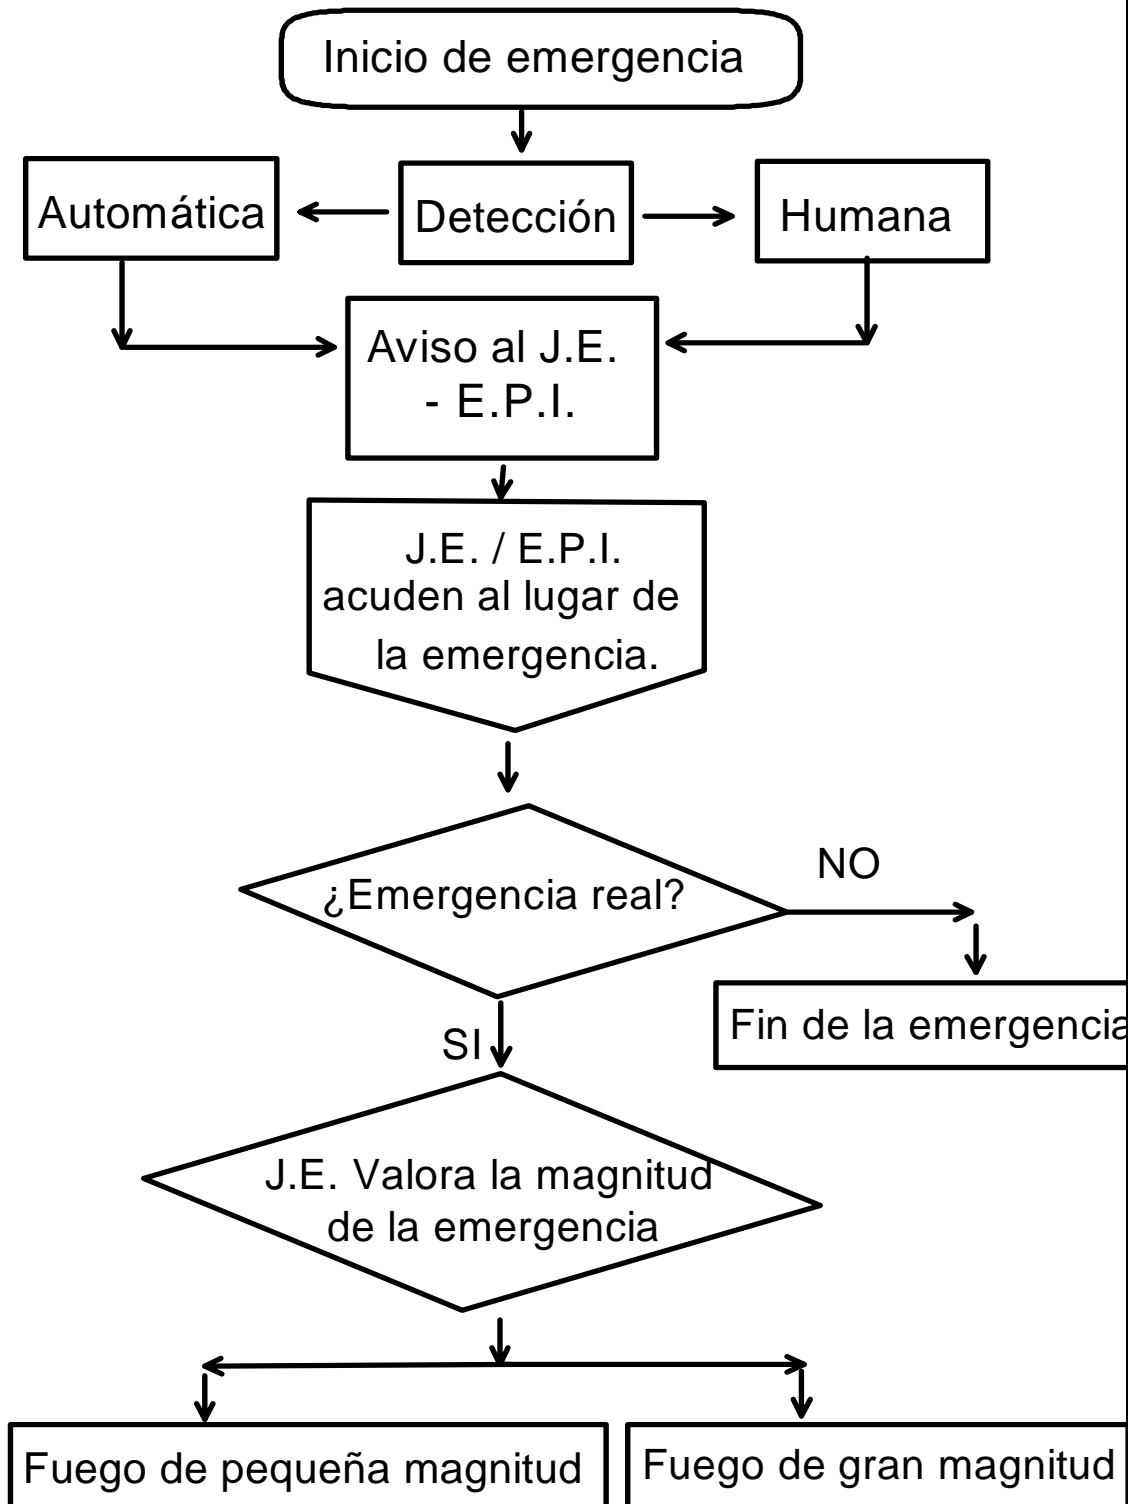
Inicio de emergencia

Automática

Detección

Humana

Aviso al J.E. - E.P.I.

J.E. / E.P.I. acuden al lugar de la emergencia.

¿Emergencia real?

NO

Fin de la emergencia

SI

J.E. Valora la magnitud de la emergencia

Fuego de pequeña magnitud

Fuego de gran magnitud